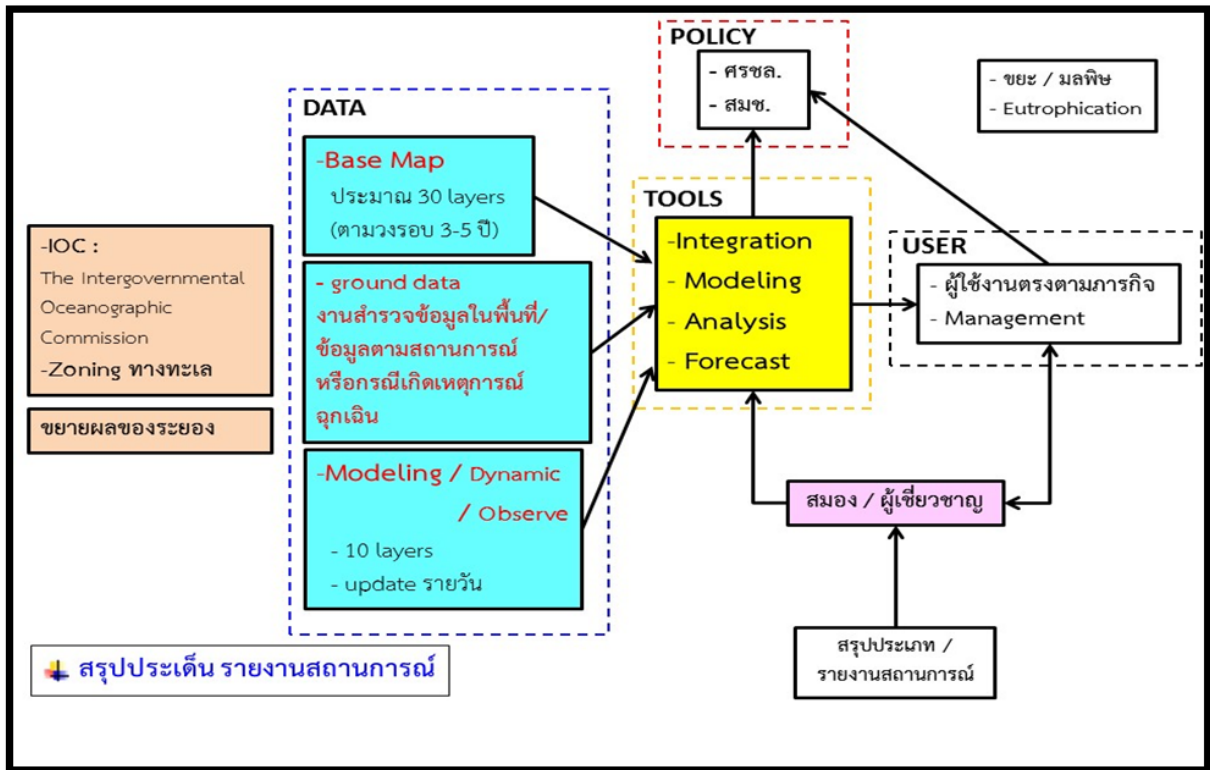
POLICY
- ศรชล.
- สมช.

- ขยะ / มลพิษ
- Eutrophication

DATA

-Base Map
ประมาณ 30 layers
(ตามวงรอบ 3-5 ปี)

- ground data
งานสำรวจข้อมูลในพื้นที่/ข้อมูลตามสถานการณ์หรือกรณีเกิดเหตุการณ์ฉุกเฉิน

-Modeling / Dynamic / Observe
- 10 layers
- update รายวัน

TOOLS
-Integration
- Modeling
- Analysis
- Forecast

USER
- ผู้ใช้งานตรงตามภารกิจ
- Management

-IOC :
The Intergovernmental Oceanographic Commission
-Zoning ทางทะเล

ขยายผลของระยอง

สมอง / ผู้เชี่ยวชาญ

สรุปประเภท / รายงานสถานการณ์

สรุปประเด็น รายงานสถานการณ์